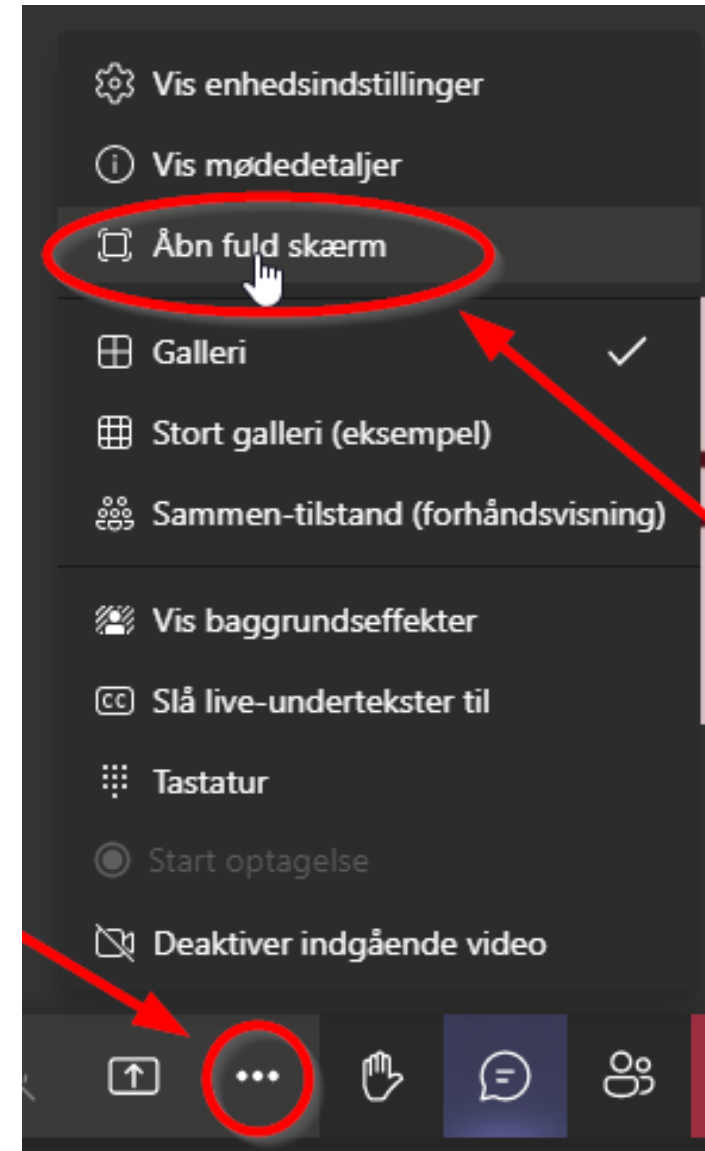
Vis enhedsindstillinger
Vis mødedetaljer
Åbn fuld skærm
Galleri
Stort galleri (eksempel)
Sammen-tilstand (forhåndsvisning)
Vis baggrundseffekter
Slå live-undertekster til
Tastatur
Start optagelse
Deaktiver indgående video